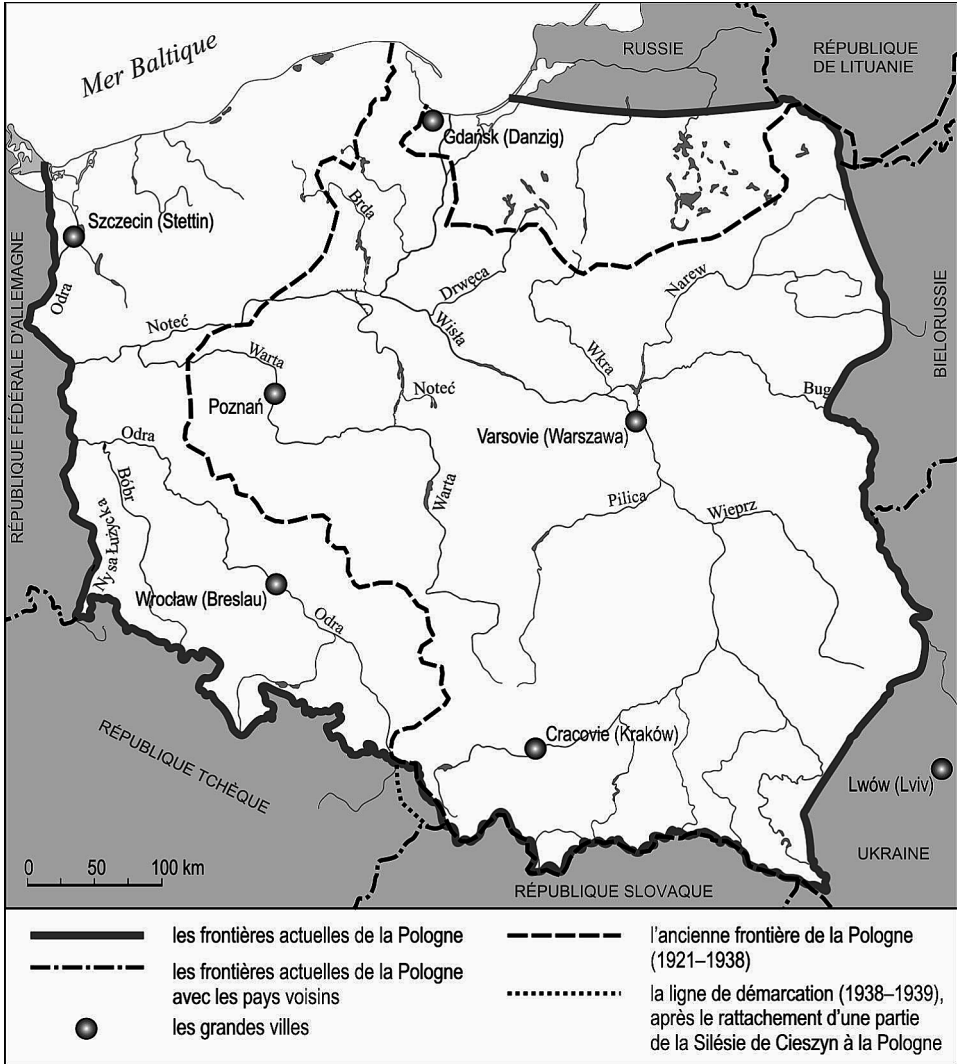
Mer Baltique

RUSSIE

RÉPUBLIQUE DE LITUANIE

Gdańsk (Danzig)

Szczecin (Stettin)

Brda

RÉPUBLIQUE FÉDÉRALE D'ALLEMAGNE

BIELORUSSIE

Odra

Noteć

Drwęca

Wisła

Narew

Warta

Wkra

Poznań

Noteć

Bug

Varsovie (Warszawa)

Odra

Bóbr

Warta

Pilica

Wieprz

Nysa Łużycka

Wrocław (Breslau)

Odra

RÉPUBLIQUE TCHÈQUE

Cracovie (Kraków)

Lwów (Lviv)

0 50 100 km

UKRAINE

RÉPUBLIQUE SLOVAQUE

les frontières actuelles de la Pologne

les frontières actuelles de la Pologne avec les pays voisins

les grandes villes

l'ancienne frontière de la Pologne (1921–1938)

la ligne de démarcation (1938–1939), après le rattachement d'une partie de la Silésie de Cieszyn à la Pologne